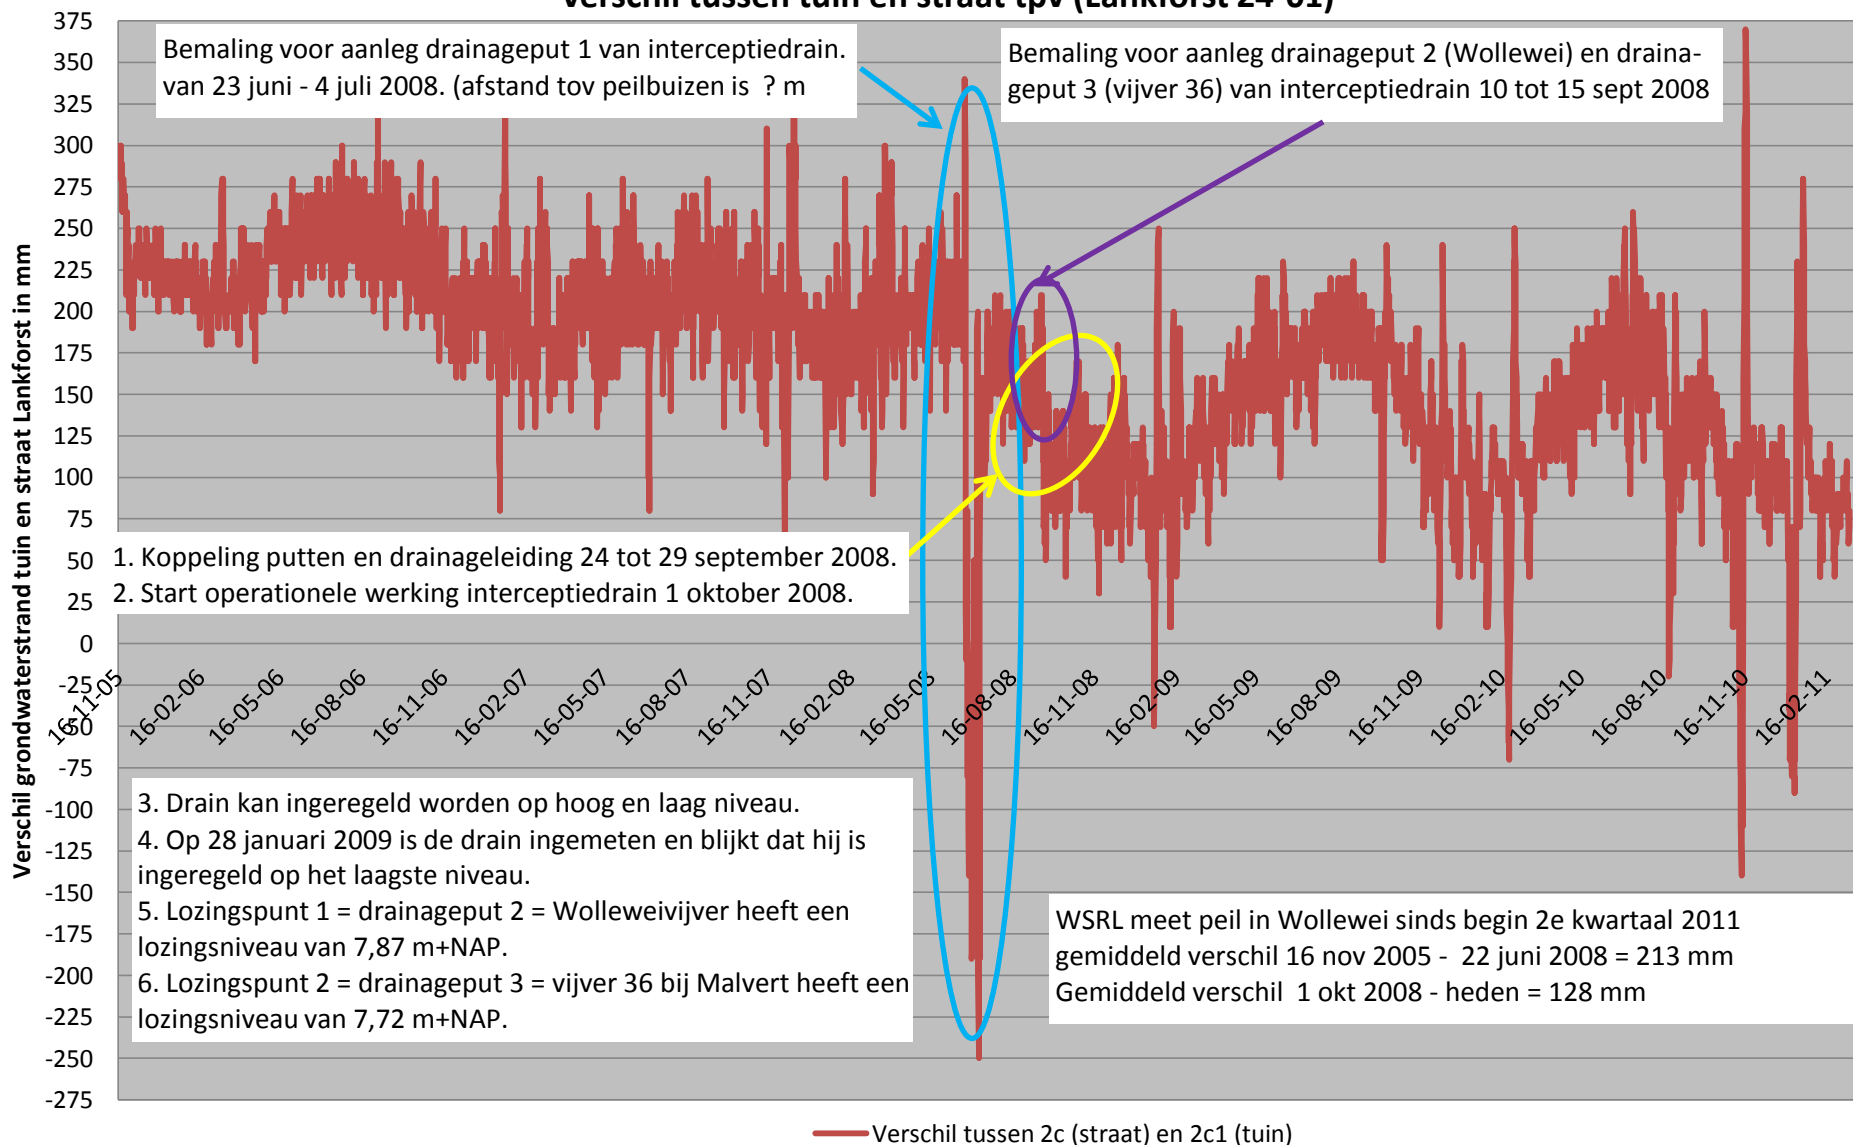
Verschil tussen tuin en straat tpv (Lankforst 24-01)

Verschil grondwaterstrand tuin en straat Lankforst in mm

375
350
325
300
275
250
225
200
175
150
125
100
75
50
25
0
-25
-50
-75
-100
-125
-150
-175
-200
-225
-250
-275

16-11-05
16-02-06
16-05-06
16-08-06
16-11-06
16-02-07
16-05-07
16-08-07
16-11-07
16-02-08
16-05-08
16-08-08
16-11-08
16-02-09
16-05-09
16-08-09
16-11-09
16-02-10
16-05-10
16-08-10
16-11-10
16-02-11

Bemaling voor aanleg drainageput 1 van interceptiedrain. van 23 juni - 4 juli 2008. (afstand tov peilbuizen is ? m

Bemaling voor aanleg drainageput 2 (Wollewei) en drainageput 3 (vijver 36) van interceptiedrain 10 tot 15 sept 2008

1. Koppeling putten en drainageleiding 24 tot 29 september 2008.
2. Start operationele werking interceptiedrain 1 oktober 2008.

3. Drain kan ingeregeld worden op hoog en laag niveau.
4. Op 28 januari 2009 is de drain ingemeten en blijkt dat hij is ingeregeld op het laagste niveau.
5. Lozingspunt 1 = drainageput 2 = Wolleweivijver heeft een lozingsniveau van 7,87 m+NAP.
6. Lozingspunt 2 = drainageput 3 = vijver 36 bij Malvert heeft een lozingsniveau van 7,72 m+NAP.

WSRL meet peil in Wollewei sinds begin 2e kwartaal 2011
gemiddeld verschil 16 nov 2005 - 22 juni 2008 = 213 mm
Gemiddeld verschil 1 okt 2008 - heden = 128 mm

Verschil tussen 2c (straat) en 2c1 (tuin)